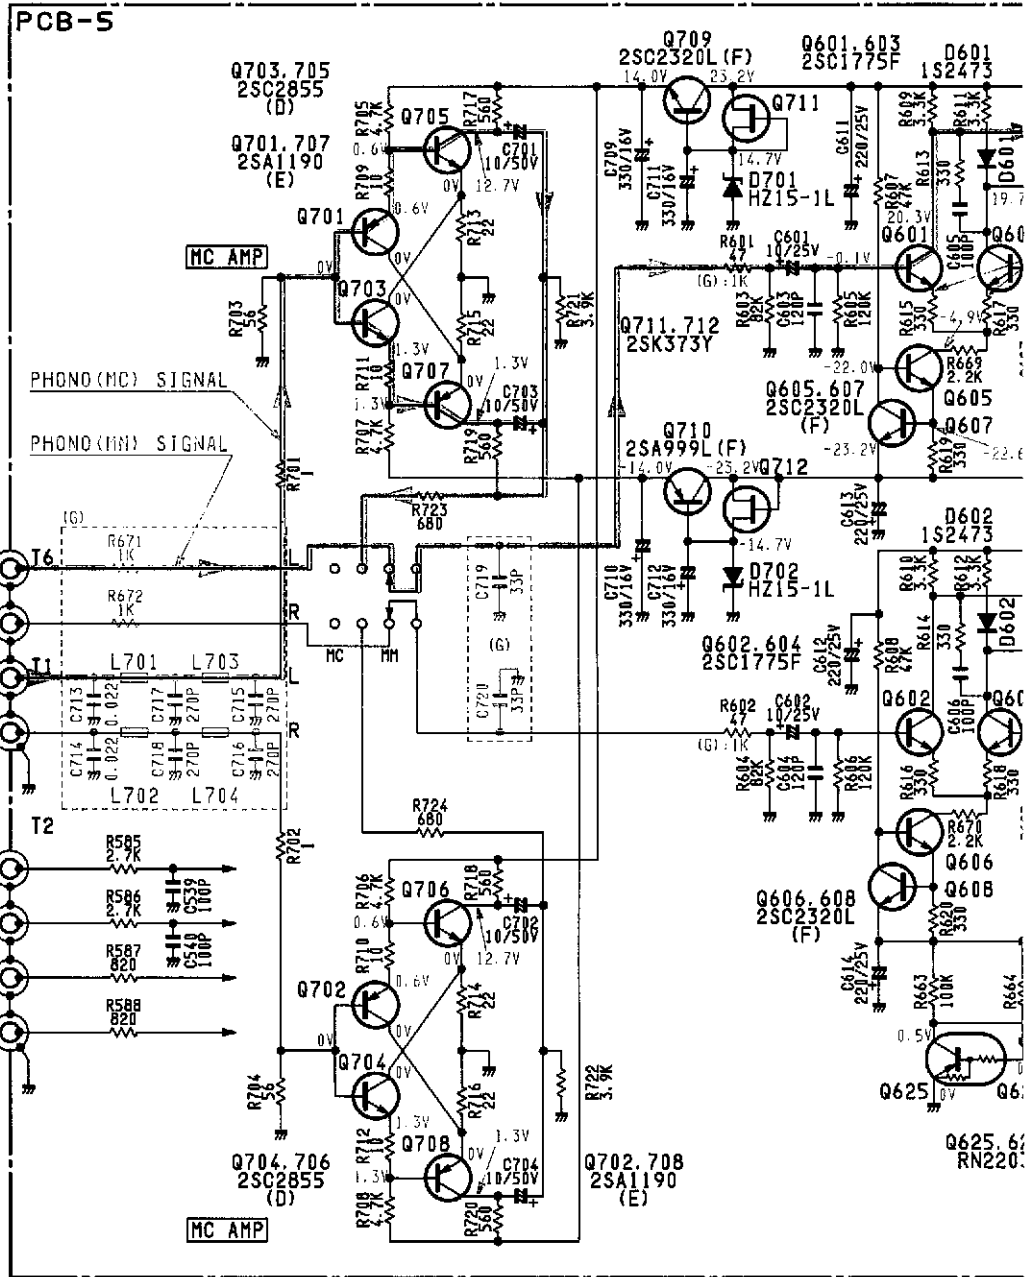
PCB-5

Q703,705
2SC2855
(D)

Q701,707
2SA1190
(E)

Q709
2SC2320L(F)

Q601,603
2SC1775F

D601
1S2473

R705 4.7K
Q705
R717 560
C701 10/50V
0.6V
R709 10
0V
12.7V
14.0V
23.2V
Q711
14.7V
D701 HZ15-1L
C709 330/16V
C711 330/16V
C611 220/25V
R609 3.3K
R611 3.3K
R613
R607 47K
330
D60
19.7
20.3V

Q701
0.6V
R713 22
MC AMP
0V
0V
R703 56
Q703
R715 22
R721 3.9K
R601 47
(G):1K
C601 10/25V
-0.1V
Q601
C605 100P
Q60
R603 82K
C603 120P
R605 120K
R615 330
-4.9V
R617 330

PHONO(MC) SIGNAL
R711 10
1.3V
Q707
0V
1.3V
C703 10/50V
1.3V
Q711,712
2SK373Y
-22.0V
R669 2.2K
Q605,607
2SC2320L
(F)
Q605
Q607

PHONO(MM) SIGNAL
R707 4.7K
R719 560
R701 1
Q710
2SA999L(F)
-14.0V
-23.2V
Q712
-23.2V
R619 330
-22.6
R723 680
C613 220/25V

(G)
T6
R671 1K
R672 1K
R
T1
L701
L703
L
C719 33P
(G)
C720 33P
MC
MM
-14.7V
D702 HZ15-1L
C710 330/16V
C712 330/16V
D602
1S2473
R610 3.3K
R612 3.3K
R614
D602
Q602,604
2SC1775F
C612 220/25V
R608 47K

C713 0.022
C717 270P
C715 270P
R
C714 0.022
C718 270P
C716 270P
L702
L704
R602 47
(G):1K
C602 10/25V
Q602
C606 100P
Q60
R604 82K
C604 120P
R606 120K
R616 330
R618 330

T2
R585 2.7K
C539 100P
R586 2.7K
C540 100P
R587 820
R588 820
R702 1
R724 680
R670 2.2K
Q606
Q608
Q606,608
2SC2320L
(F)
R620 330

R706 4.7K
Q706
R718 560
C702 10/50V
0.6V
R710 10
0V
12.7V
C614 220/25V
R663 100K
R664

Q702
0.6V
R714 22
0V
0V
Q704
R704 56
R716 22
R722 3.9K
0.5V
Q625
0V
Q6

R712 10
1.3V
Q708
0V
1.3V
C704 10/50V
1.3V
Q704,706
2SC2855
(D)
Q702,708
2SA1190
(E)
Q625,6
RN220
R708 4.7K
R720 560
MC AMP